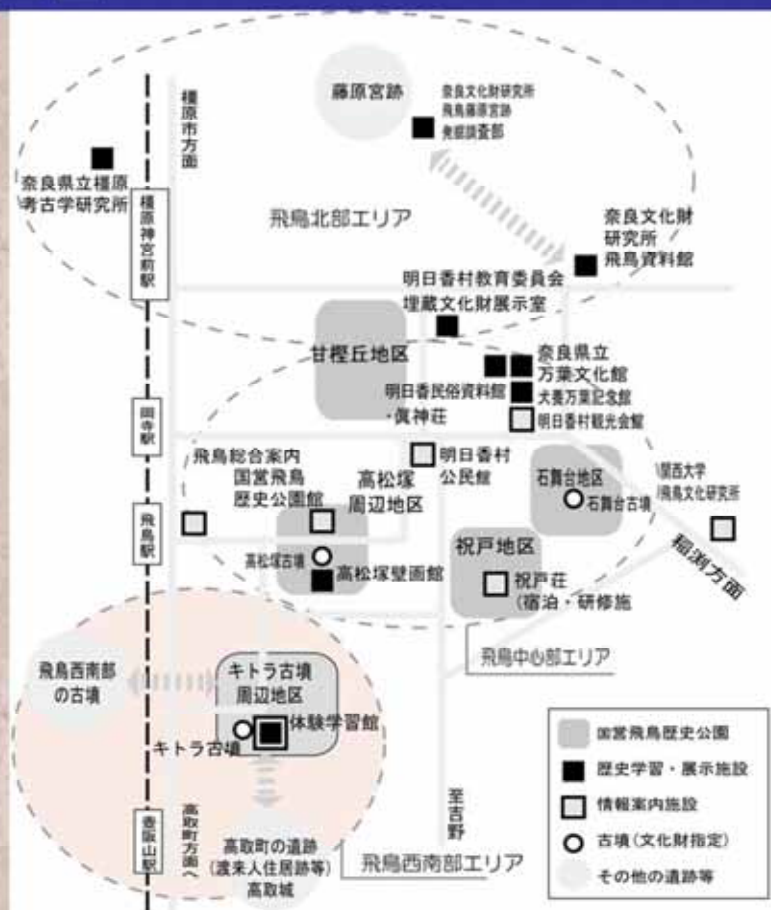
藤原宮跡

奈良文化財研究所
飛鳥藤原宮跡
発掘調査部

橿原市方面

奈良県立橿原考古学研究所

橿原神宮前駅

飛鳥北部エリア

奈良文化財研究所
飛鳥資料館

明日香村教育委員会
埋蔵文化財展示室

甘樫丘地区

奈良県立
万葉文化館
犬養万葉記念館

明日香民俗資料館
・僕神荘

明日香村観光会館

岡寺駅

飛鳥総合案内
国営飛鳥
歴史公園館

明日香村
公民館

高松塚
周辺地区

石舞台地区
石舞台古墳

関西大学
飛鳥文化研究所

飛鳥駅

高松塚古墳
高松塚壁画館

祝戸地区
祝戸荘
（宿泊・研修施

稲渕方面

飛鳥中心部エリア

飛鳥西南部
の古墳

キトラ古墳
周辺地区

体験学習館
キトラ古墳

高取町方面へ

至吉野

壺阪山駅

高取町の遺跡
（渡来人住居跡等）
高取城

飛鳥西南部エリア

国営飛鳥歴史公園
歴史学習・展示施設
情報案内施設
古墳（文化財指定）
その他の遺跡等